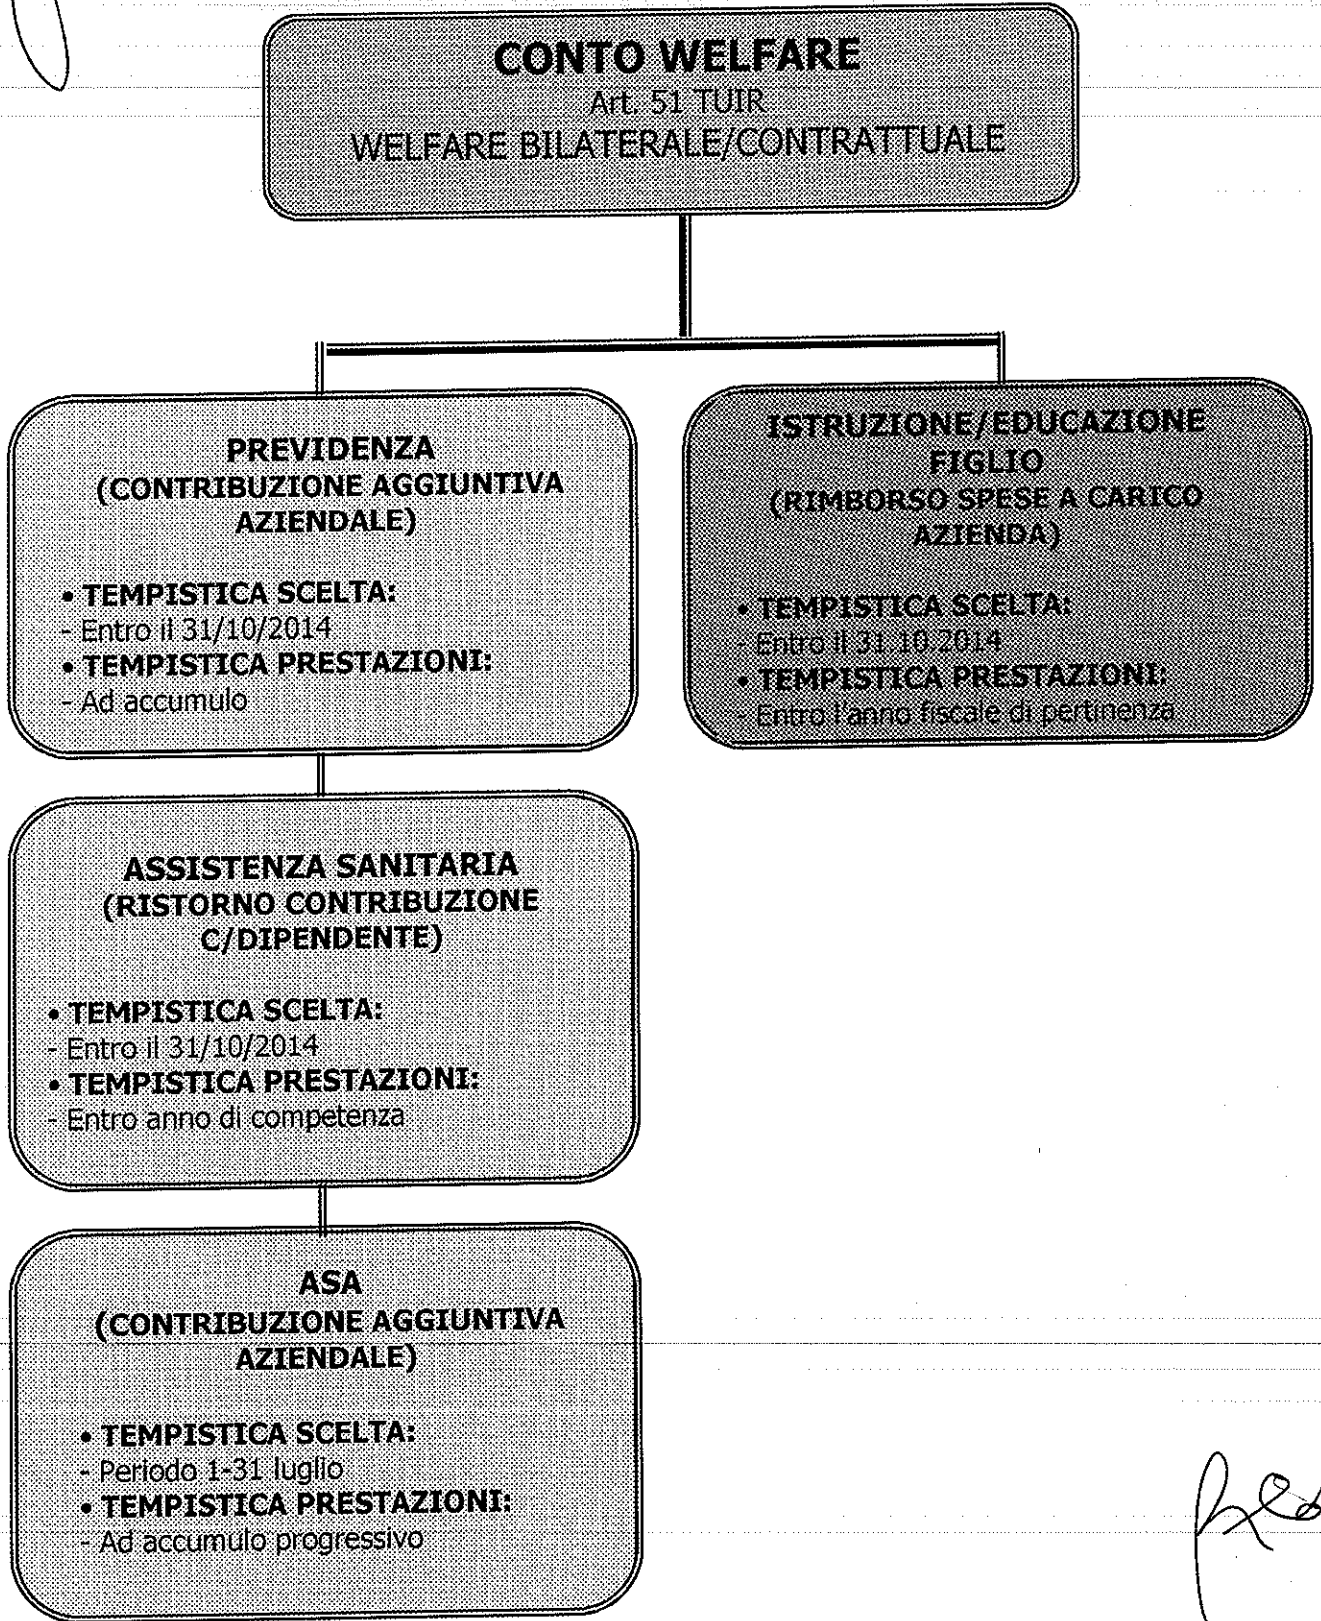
CONTO WELFARE
Art. 51 TUIR
WELFARE BILATERALE/CONTRATTUALE

PREVIDENZA
(CONTRIBUZIONE AGGIUNTIVA AZIENDALE)

• TEMPISTICA SCELTA:
- Entro il 31/10/2014
• TEMPISTICA PRESTAZIONI:
- Ad accumulo

ISTRUZIONE/EDUCAZIONE FIGLIO
(RIMBORSO SPESE A CARICO AZIENDA)

• TEMPISTICA SCELTA:
- Entro il 31.10.2014
• TEMPISTICA PRESTAZIONI:
- Entro l'anno fiscale di pertinenza

ASSISTENZA SANITARIA
(RISTORNO CONTRIBUZIONE C/DIPENDENTE)

• TEMPISTICA SCELTA:
- Entro il 31/10/2014
• TEMPISTICA PRESTAZIONI:
- Entro anno di competenza

ASA
(CONTRIBUZIONE AGGIUNTIVA AZIENDALE)

• TEMPISTICA SCELTA:
- Periodo 1-31 luglio
• TEMPISTICA PRESTAZIONI:
- Ad accumulo progressivo